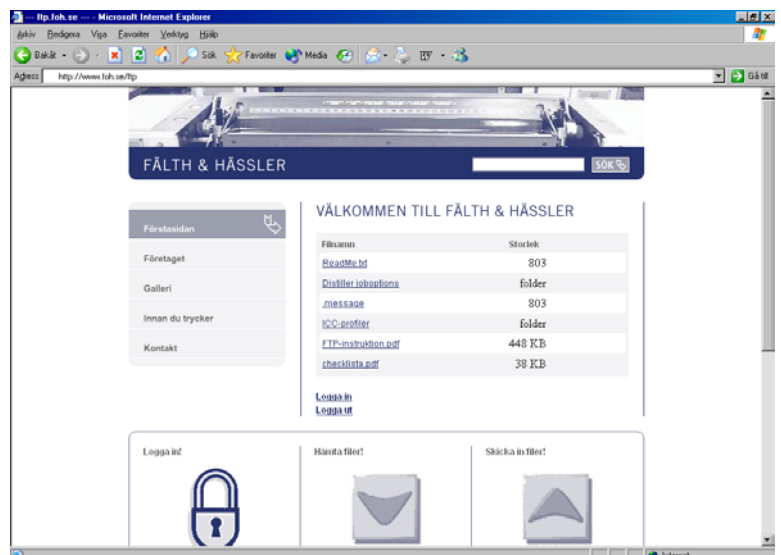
--- ftp.foh.se --- - Microsoft Internet Explorer

Arkiv Redigera Visa Favoriter Verktyg Hjälp

Bakåt Sök Favoriter Media

Adress http://www.foh.se/ftp Gå till

FÄLTH & HÄSSLER

SÖK

Förstasidan

Företaget

Galleri

Innan du trycker

Kontakt

VÄLKOMMEN TILL FÄLTH & HÄSSLER

| Filnamn | Storlek |
|---|---|
| ReadMe.txt | 803 |
| Distiller joboptions | folder |
| .message | 803 |
| ICC-profiler | folder |
| FTP-instruktion.pdf | 448 KB |
| checklista.pdf | 38 KB |

Logga in
Logga ut

Logga in!

Hämta filer!

Skicka in filer!

Internet